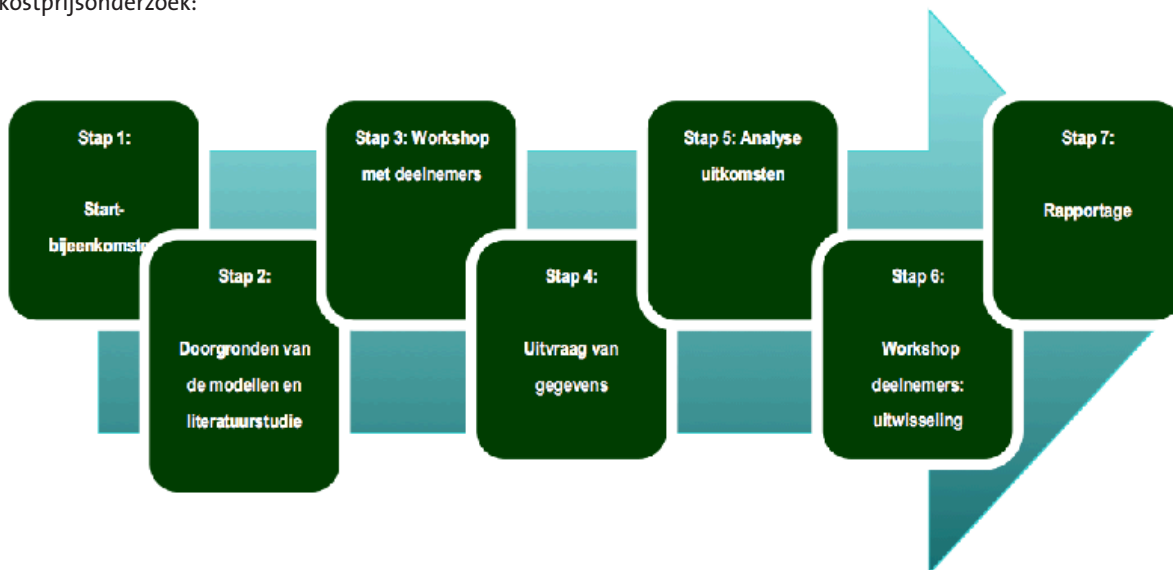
kostprijsonderzoek:

Stap 1:

Start-bijeenkomst

Stap 2:

Doorgronden van de modellen en literatuurstudie

Stap 3: Workshop met deelnemers

Stap 4:

Uitvraag van gegevens

Stap 5: Analyse uitkomsten

Stap 6:

Workshop deelnemers: uitwisseling

Stap 7:

Rapportage